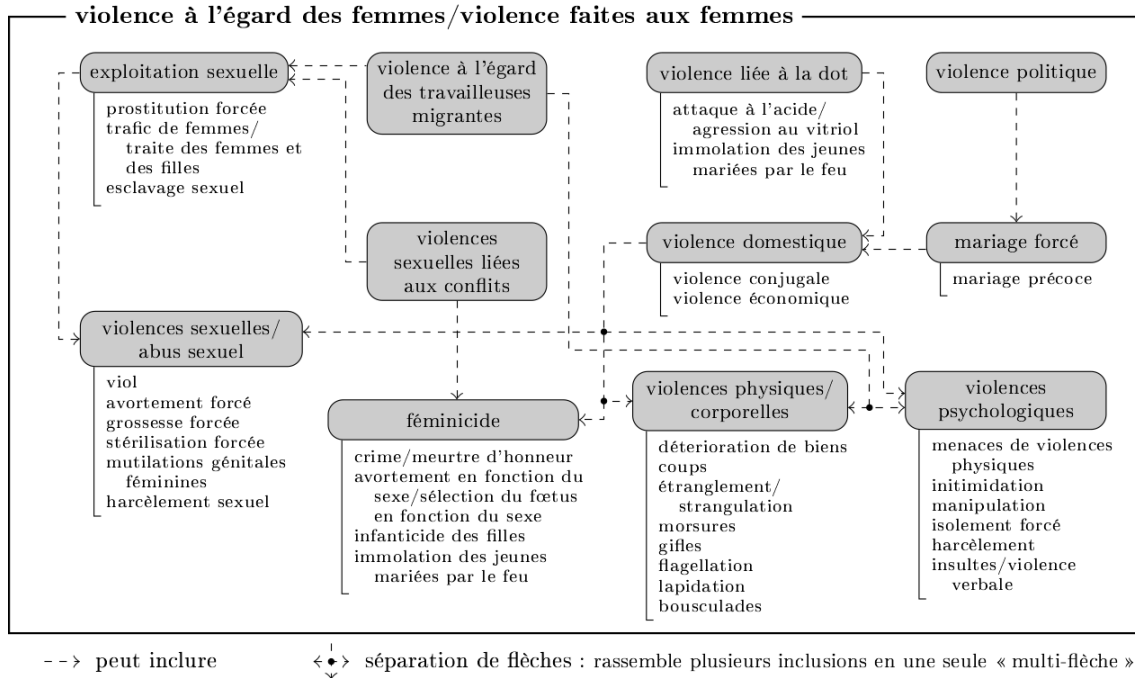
violence à l'égard des femmes/violence faites aux femmes

exploitation sexuelle
prostitution forcée
trafic de femmes/ traite des femmes et des filles
esclavage sexuel

violence à l'égard des travailleuses migrantes

violence liée à la dot
attaque à l'acide/ agression au vitriol
immolation des jeunes mariées par le feu

violence politique

violences sexuelles liées aux conflits

violence domestique
violence conjugale
violence économique

mariage forcé
mariage précoce

violences sexuelles/ abus sexuel
viol
avortement forcé
grossesse forcée
stérilisation forcée
mutilations génitales féminines
harcèlement sexuel

féminicide
crime/meurtre d'honneur
avortement en fonction du sexe/sélection du fœtus en fonction du sexe
infanticide des filles
immolation des jeunes mariées par le feu

violences physiques/ corporelles
déterioration de biens
coups
étranglement/ strangulation
morsures
gifles
flagellation
lapidation
bousculades

violences psychologiques
menaces de violences physiques
initimidation
manipulation
isolement forcé
harcèlement
insultes/violence verbale

peut inclure
séparation de flèches : rassemble plusieurs inclusions en une seule « multi-flèche »